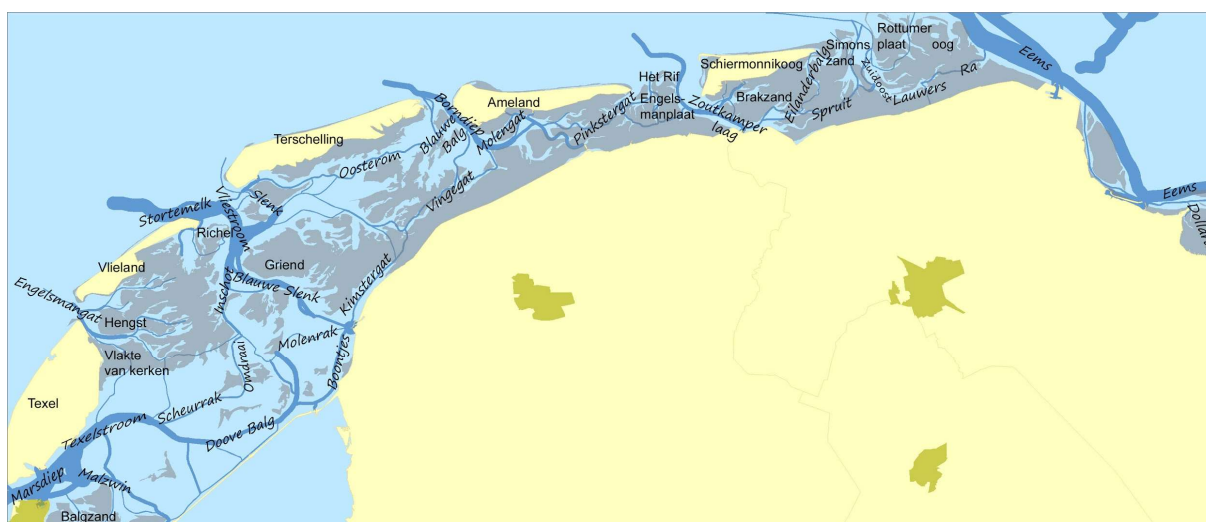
Rottumer plaat
Rottumeroog
Simons zand
Schiermonnikoog
Het Rif
Engelsmanplaat
Ameland
Brakzand
Eilanderbalg
Zuidoost Lauwers
Ra
Spruit
Zoutkamperlaag
Pinkstergat
Eems
Eems
Dollard
Borndiep
Blauwe Balg
Molengat
Terschelling
Oosterom
Vingegat
Stortemelk
Vliestroom
Slenk
Richel
Vlieland
Griend
Inschot
Blauwe Slenk
Kimstergat
Engelsmangat
Hengst
Vlakte van kerken
Ondraai
Molenrak
Boontjes
Texel
Scheurrak
Doove Balg
Texelstroom
Marsdiep
Malzwin
Balgzand